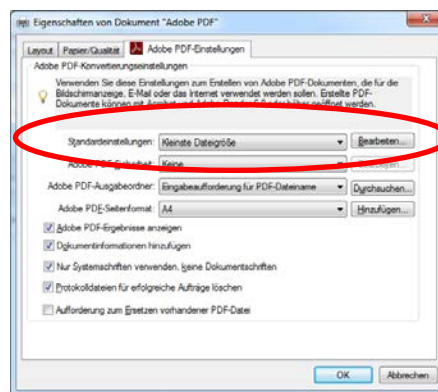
Eigenschaften von Dokument "Adobe PDF"

Layout | Papier/Qualität | Adobe PDF-Einstellungen

Adobe PDF-Konvertierungseinstellungen

Verwenden Sie diese Einstellungen zum Erstellen von Adobe PDF-Dokumenten, die für die Bildschirmanzeige, E-Mail oder das Internet verwendet werden sollen. Erstellte PDF-Dokumente können mit Acrobat und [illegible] geöffnet werden.

Standardeinstellungen: Kleinste Dateigröße | Bearbeiten...

Adobe PDF-Sicherheit: Keine | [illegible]

Adobe PDF-Ausgabeordner: Eingabeaufforderung für PDF-Dateiname | Durchsuchen...

Adobe PDF-Seitenformat: A4 | Hinzufügen...

Adobe PDF-Ergebnisse anzeigen

Dokumentinformationen hinzufügen

Nur Systemschriften verwenden, keine Dokumentschriften

Protokolldateien für erfolgreiche Aufträge löschen

Aufforderung zum Ersetzen vorhandener PDF-Datei

OK | Abbrechen